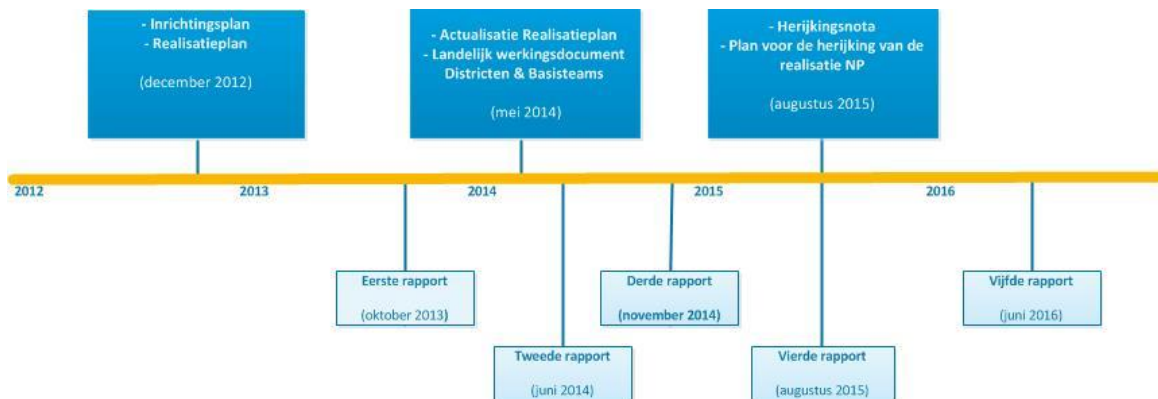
- Inrichtingsplan
- Realisatieplan

(december 2012)

- Actualisatie Realisatieplan
- Landelijk werkingsdocument Districten & Basisteams

(mei 2014)

- Herijkingsnota
- Plan voor de herijking van de realisatie NP

(augustus 2015)

2012

2013

2014

2015

2016

Eerste rapport

(oktober 2013)

Tweede rapport

(juni 2014)

Derde rapport

(november 2014)

Vierde rapport

(augustus 2015)

Vijfde rapport

(juni 2016)